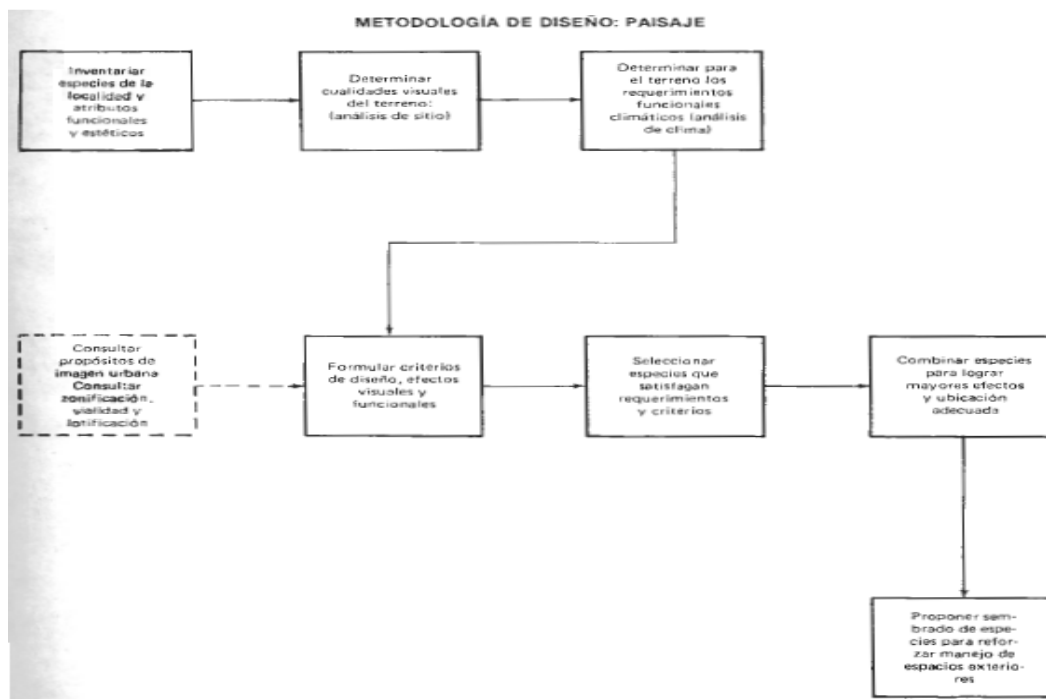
METODOLOGÍA DE DISEÑO: PAISAJE

Inventariar especies de la localidad y atributos funcionales y estéticos

Determinar cualidades visuales del terreno: (análisis de sitio)

Determinar para el terreno los requerimientos funcionales climáticos (análisis de clima)

Consultar propósitos de imagen urbana Consultar zonificación, vialidad y lotificación

Formular criterios de diseño, efectos visuales y funcionales

Seleccionar especies que satisfagan requerimientos y criterios

Combinar especies para lograr mayores efectos y ubicación adecuada

Proponer sembrado de especies para reforzar manejo de espacios exteriores